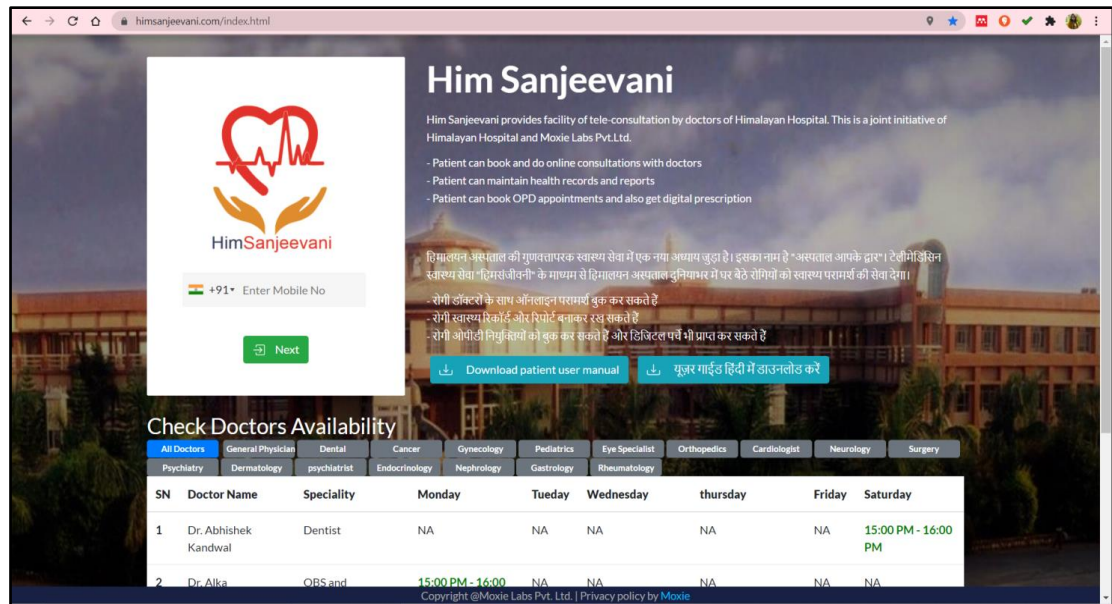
himsanjeevani.com/index.html

HimSanjeevani

+91 Enter Mobile No

Next

Him Sanjeevani

Him Sanjeevani provides facility of tele-consultation by doctors of Himalayan Hospital. This is a joint initiative of Himalayan Hospital and Moxie Labs Pvt.Ltd.

- Patient can book and do online consultations with doctors
- Patient can maintain health records and reports
- Patient can book OPD appointments and also get digital prescription

हिमालयन अस्पताल की गुणवत्तापरक स्वास्थ्य सेवा में एक नया अध्याय जुड़ा है। इसका नाम है "अस्पताल आपके द्वार"। टेलीमेडिसिन स्वास्थ्य सेवा "हिमसंजीवनी" के माध्यम से हिमालयन अस्पताल दुनियाभर में घर बैठे रोगियों को स्वास्थ्य परामर्श की सेवा देगा।

- रोगी डॉक्टरों के साथ ऑनलाइन परामर्श बुक कर सकते हैं
- रोगी स्वास्थ्य रिकॉर्ड और रिपोर्ट बनाकर रख सकते हैं
- रोगी ओपीडी नियुक्तियों को बुक कर सकते हैं और डिजिटल पर्चे भी प्राप्त कर सकते हैं

Download patient user manual

यूज़र गाइड हिंदी में डाउनलोड करें

Check Doctors Availability

All Doctors | General Physician | Dental | Cancer | Gynecology | Pediatrics | Eye Specialist | Orthopedics | Cardiologist | Neurology | Surgery | Psychiatry | Dermatology | psychiatrist | Endocrinology | Nephrology | Gastrology | Rheumatology

| SN | Doctor Name | Speciality | Monday | Tueday | Wednesday | thursday | Friday | Saturday |
|---|---|---|---|---|---|---|---|---|
| 1 | Dr. Abhishek Kandwal | Dentist | NA | NA | NA | NA | NA | 15:00 PM - 16:00 PM |
| 2 | Dr. Alka | OBS and | 15:00 PM - 16:00 | NA | NA | NA | NA | NA |

Copyright @Moxie Labs Pvt. Ltd. | Privacy policy by Moxie